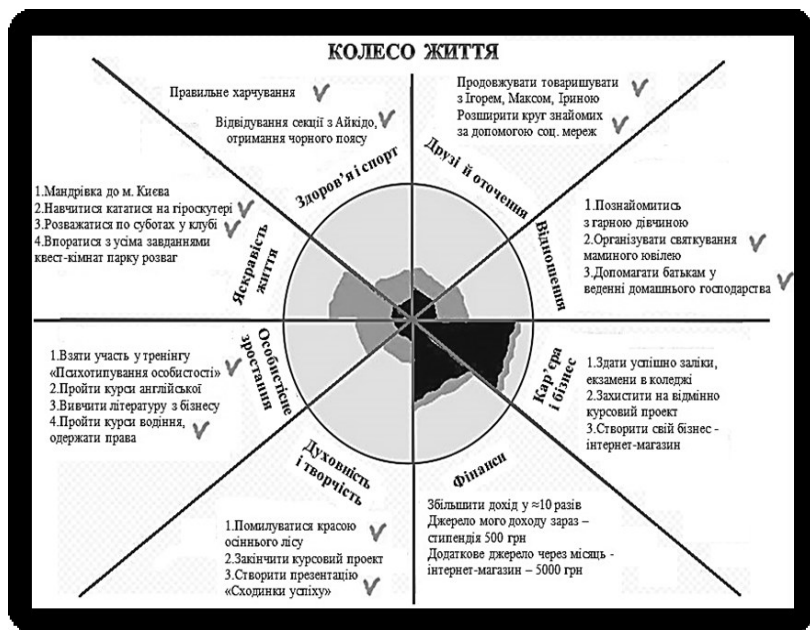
КОЛЕСО ЖИТТЯ

Правильне харчування ✓
Відвідування секції з Айкідо, отримання чорного поясу ✓

Здоров'я і спорт

Продовжувати товаришувати з Ігорем, Максом, Іриною ✓
Розширити круг знайомих за допомогою соц. мереж ✓

Друзі й оточення

1.Мандрівка до м. Києва
2.Навчитися кататися на гіроскутері ✓
3.Розважатися по суботах у клубі ✓
4.Впоратися з усіма завданнями квест-кімнат парку розваг

Яскравість життя

1.Познайомитись з гарною дівчиною
2.Організувати святкування маминого ювілею ✓
3.Допомагати батькам у веденні домашнього господарства ✓

Відношення

Особистісне зростання

1.Взяти участь у тренінгу «Психотипування особистості» ✓
2.Пройти курси англійської
3.Вивчити літературу з бізнесу
4.Пройти курси водіння, одержати права ✓

Кар'єра і бізнес

1.Здати успішно заліки, екзамени в коледжі
2.Захистити на відмінно курсовий проект
3.Створити свій бізнес - інтернет-магазин

Духовність і творчість

1.Помилуватися красою осіннього лісу ✓
2.Закінчити курсовий проект
3.Створити презентацію «Сходинки успіху» ✓

Фінанси

Збільшити дохід у ≈10 разів
Джерело мого доходу зараз – стипендія 500 грн
Додаткове джерело через місяць - інтернет-магазин – 5000 грн